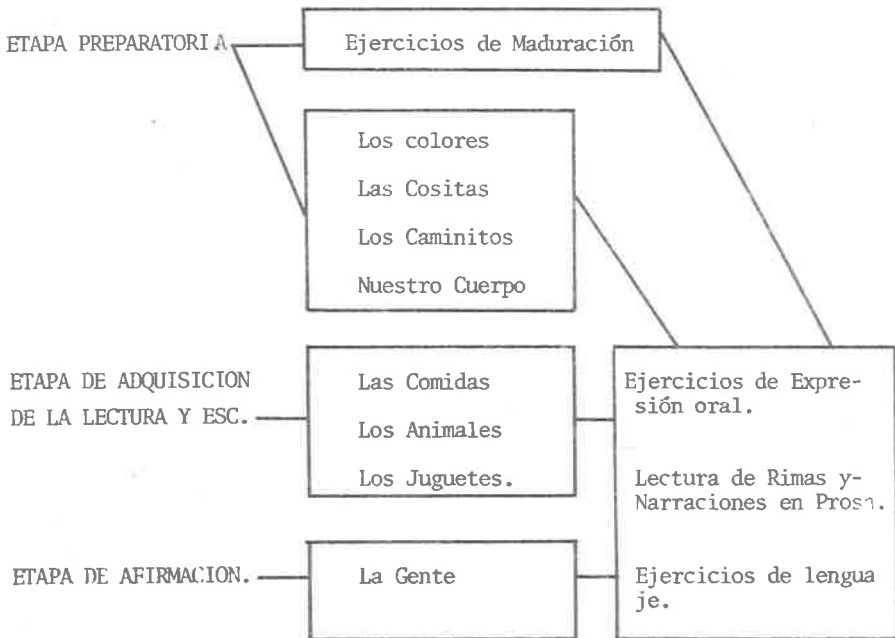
ETAPA PREPARATORIA

Ejercicios de Maduración

Los colores

Las Cositas

Los Caminitos

Nuestro Cuerpo

ETAPA DE ADQUISICION DE LA LECTURA Y ESC.

Las Comidas

Los Animales

Los Juguetes.

Ejercicios de Expresión oral.

Lectura de Rimas y- Narraciones en Prosa.

ETAPA DE AFIRMACION.

La Gente

Ejercicios de lenguaje.